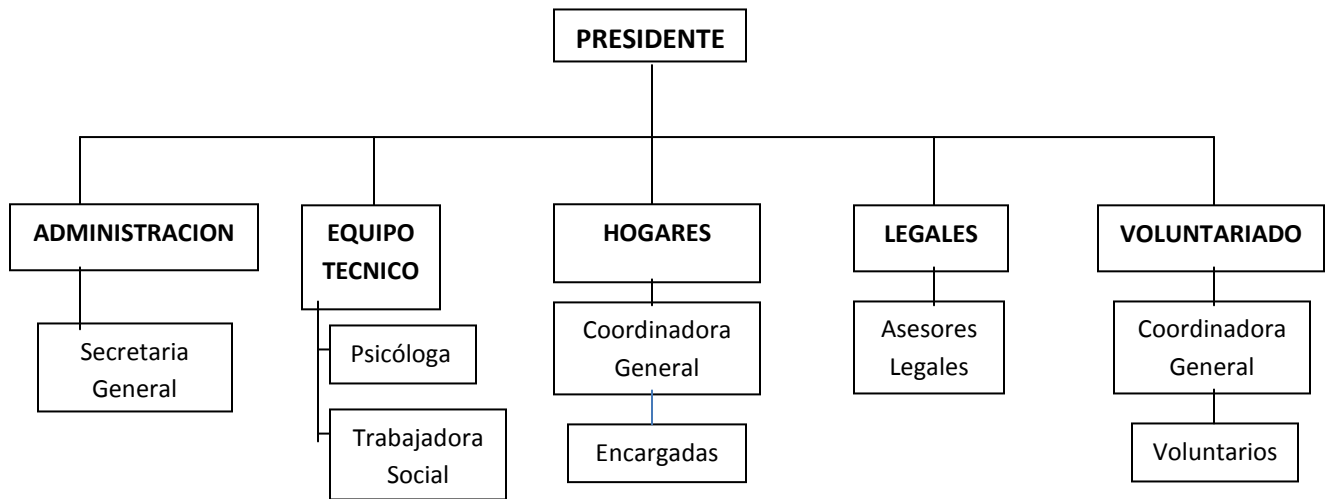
PRESIDENTE

ADMINISTRACION

Secretaria General

EQUIPO TECNICO

Psicóloga

Trabajadora Social

HOGARES

Coordinadora General

Encargadas

LEGALES

Asesores Legales

VOLUNTARIADO

Coordinadora General

Voluntarios